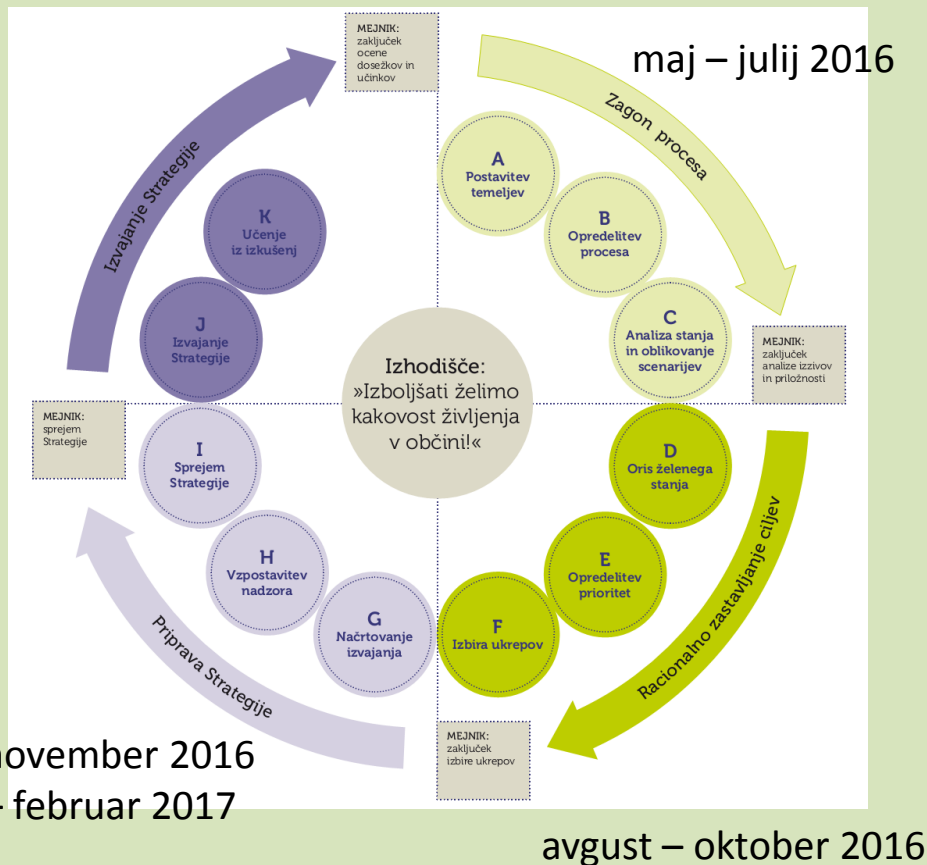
MEJNIK: zaključek ocene dosežkov in učinkov

maj – julij 2016

Zagon procesa

A
Postavitev temeljev

B
Opredelitev procesa

C
Analiza stanja in oblikovanje scenarijev

MEJNIK: zaključek analize izzivov in priložnosti

Izvajanje Strategije

K
Učenje iz izkušenj

J
Izvajanje Strategije

Izhodišče: »Izboljšati želimo kakovost življenja v občini!«

MEJNIK: sprejem Strategije

I
Sprejem Strategije

H
Vzpostavitev nadzora

G
Načrtovanje izvajanja

D
Oris želenega stanja

E
Opredelitev prioritet

F
Izbira ukrepov

Racionalno zastavljanje ciljev

Priprava Strategije

MEJNIK: zaključek izbire ukrepov

november 2016 – februar 2017

avgust – oktober 2016